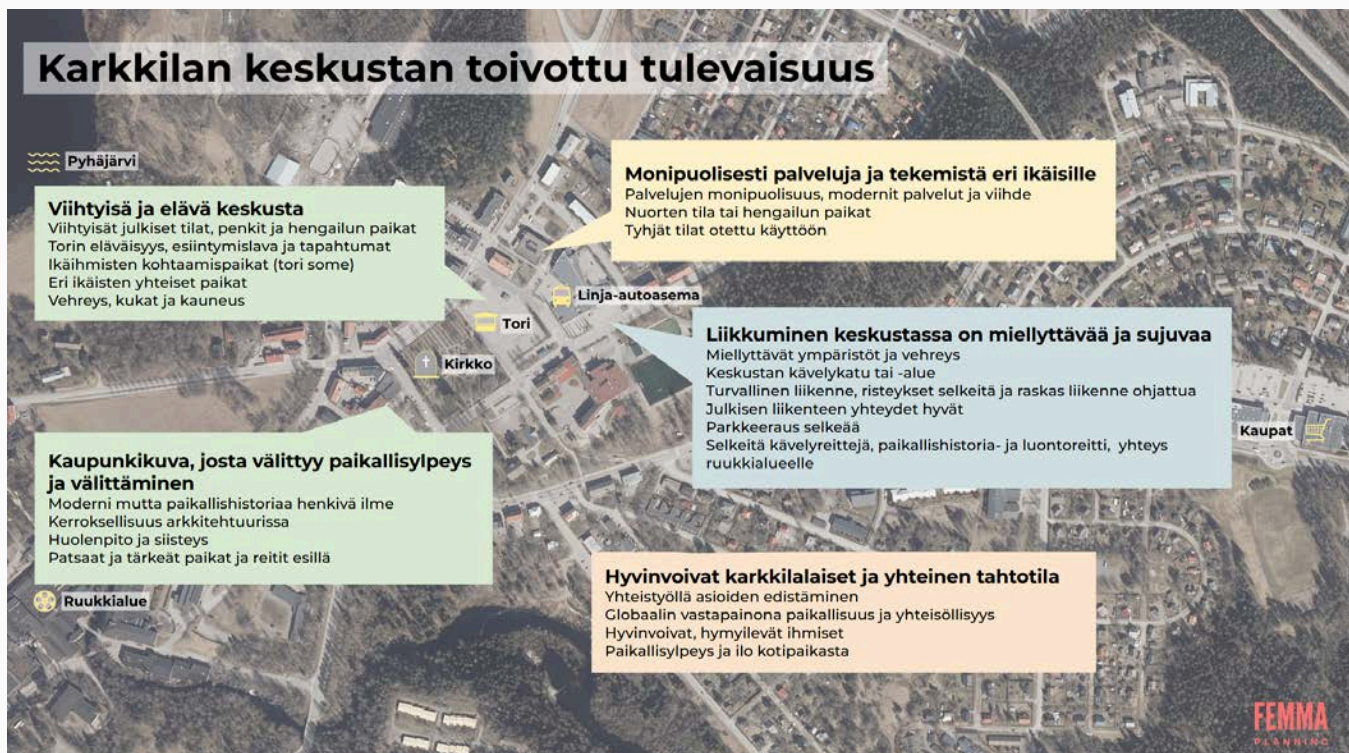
Karkkilan keskustan toivottu tulevaisuus

Pyhäjärvi

Viihtyisä ja elävä keskusta
Viihtyisät julkiset tilat, penkit ja hengailun paikat
Torin eläväisyys, esiintymislava ja tapahtumat
Ikäihmisten kohtaamispaikat (tori some)
Eri ikäisten yhteiset paikat
Vehreys, kukat ja kauneus

Monipuolisesti palveluja ja tekemistä eri ikäisille
Palvelujen monipuolisuus, modernit palvelut ja viihde
Nuorten tila tai hengailun paikat
Tyhjät tilat otettu käyttöön

Linja-autoasema

Tori

Kirkko

Liikkuminen keskustassa on miellyttävää ja sujuvaa
Miellyttävät ympäristöt ja vehreys
Keskustan kävelykatu tai -alue
Turvallinen liikenne, risteykset selkeitä ja raskas liikenne ohjattua
Julkisen liikenteen yhteydet hyvät
Parkkeeraus selkeää
Selkeitä kävelyreittejä, paikallishistoria- ja luontoreitti, yhteys ruukkialueelle

Kaupat

Kaupunkikuva, josta välittyy paikallisylpeys ja välittäminen
Moderni mutta paikallishistoriaa henkivä ilme
Kerroksellisuus arkkitehtuurissa
Huolenpito ja siisteys
Patsaat ja tärkeät paikat ja reitit esillä

Ruukkialue

Hyvinvoivat karkkilalaiset ja yhteinen tahtotila
Yhteistyöllä asioiden edistäminen
Globaalin vastapainona paikallisuus ja yhteisöllisyys
Hyvinvoivat, hymyilevät ihmiset
Paikallisylpeys ja ilo kotipaikasta

FEMMA
PLANNING